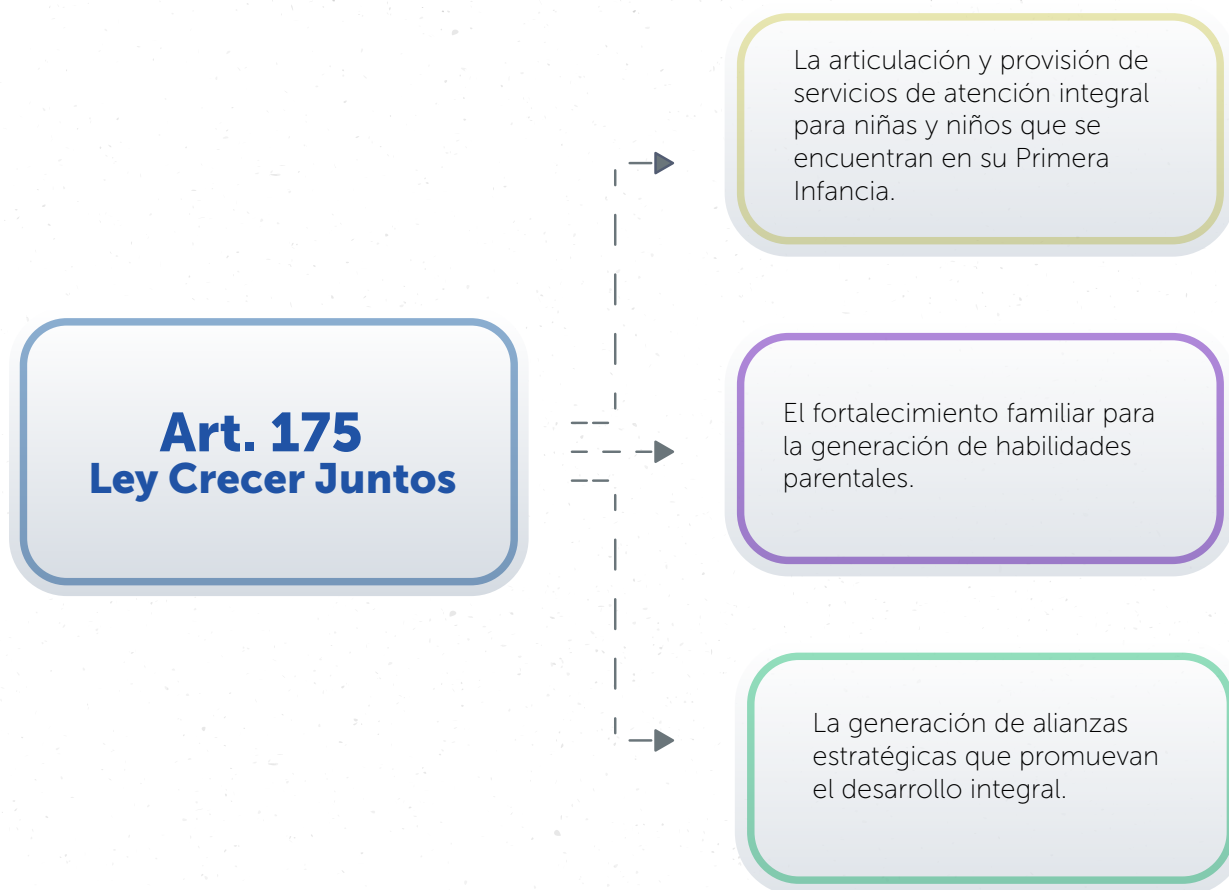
Art. 175
Ley Crecer Juntos

La articulación y provisión de servicios de atención integral para niñas y niños que se encuentran en su Primera Infancia.

El fortalecimiento familiar para la generación de habilidades parentales.

La generación de alianzas estratégicas que promuevan el desarrollo integral.